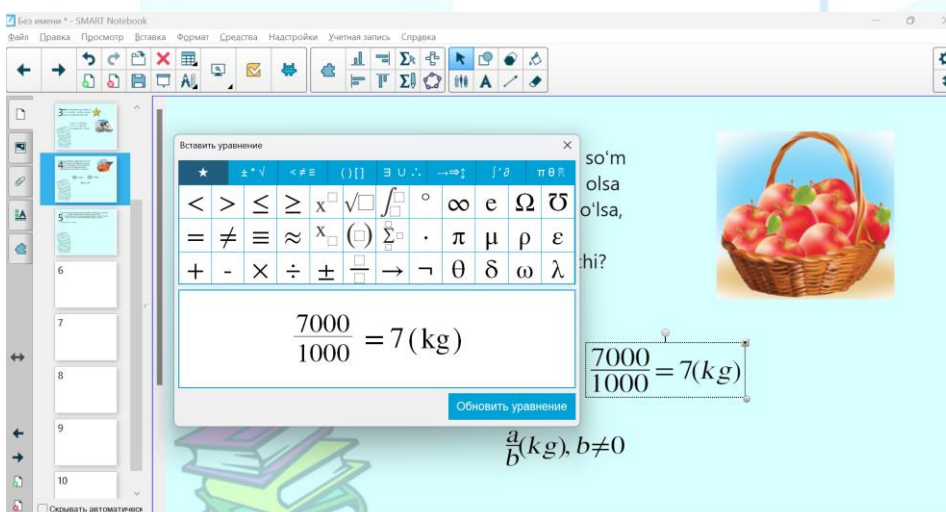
Без имени * - SMART Notebook

Файл Правка Просмотр Вставка Формат Средства Надстройки Учетная запись Справка

3
4
5
6
7
8
9
10

Скрывать автоматически

Вставить уравнение

★ ±•√ <≠≡ ()[] ∃∪∴ →⇒↕ ∫'∂ πθℝ

< > ≤ ≥ $x^{\square}$ $\sqrt{\square}$ $\int_{\square}^{\square}$ ° ∞ e Ω ℧
= ≠ ≡ ≈ $x_{\square}$ $(\square)$ $\sum_{\square}^{\square}$ · π μ ρ ε
+ - × ÷ ± $\frac{\square}{\square}$ → ¬ θ δ ω λ

$\frac{7000}{1000} = 7(\text{kg})$

Обновить уравнение

so'm
olsa
o'lsa,
:hi?

$\frac{7000}{1000} = 7(kg)$

$\frac{a}{b}(kg), b \neq 0$